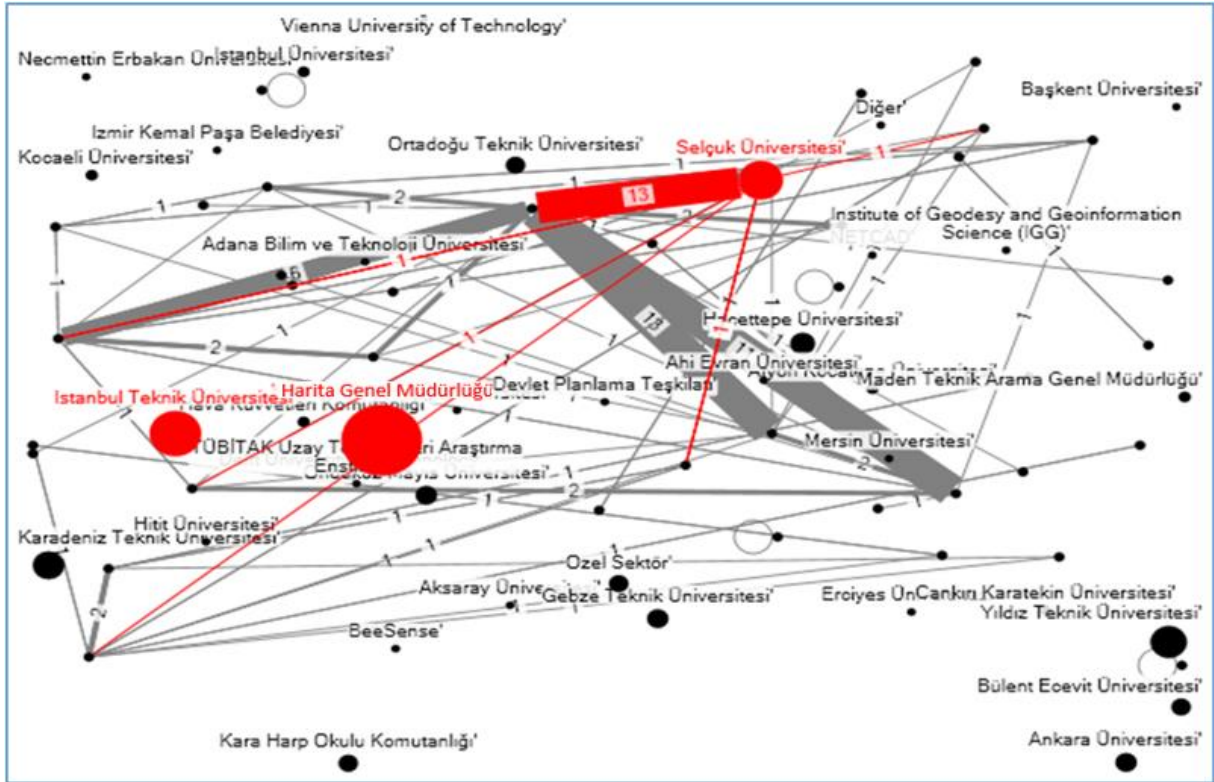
Vienna University of Technology'
Necmettin Erbakan Üniv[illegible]
İstanbul Üniversitesi'
Diğer'
Başkent Üniversitesi'
İzmir Kemal Paşa Belediyesi'
Ortadoğu Teknik Üniversitesi'
Selçuk Üniversitesi'
Kocaeli Üniversitesi'
1
1
1
2
1
1
13
2
Institute of Geodesy and Geoinformation Science (IGG)'
NETCAD'
Adana Bilim ve Teknoloji Üniversitesi'
1
6
1
1
1
1
18
Hacettepe Üniversitesi'
1
2
1
Ahi Evran Üniversitesi'
Afyon Kocatepe Üniversitesi'
Maden Teknik Arama Genel Müdürlüğü'
İstanbul Teknik Üniversitesi'
Harita Genel Müdürlüğü'
Devlet Planlama Teşkilatı
Hava Kuvvetleri Komutanlığı
TÜBİTAK Uzay T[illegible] Araştırma Enstitüsü
Mersin Üniversitesi'
Ondokuz Mayıs Üniversitesi'
2
1
2
1
1
Hitit Üniversitesi'
1
Karadeniz Teknik Üniversitesi'
1
1
Özel Sektör'
Aksaray Üniversitesi'
Gebze Teknik Üniversitesi'
Erciyes ÜnCankırı Karatekin Üniversitesi'
Yıldız Teknik Üniversitesi'
2
1
1
BeeSense'
Bülent Ecevit Üniversitesi'
Kara Harp Okulu Komutanlığı'
Ankara Üniversitesi'